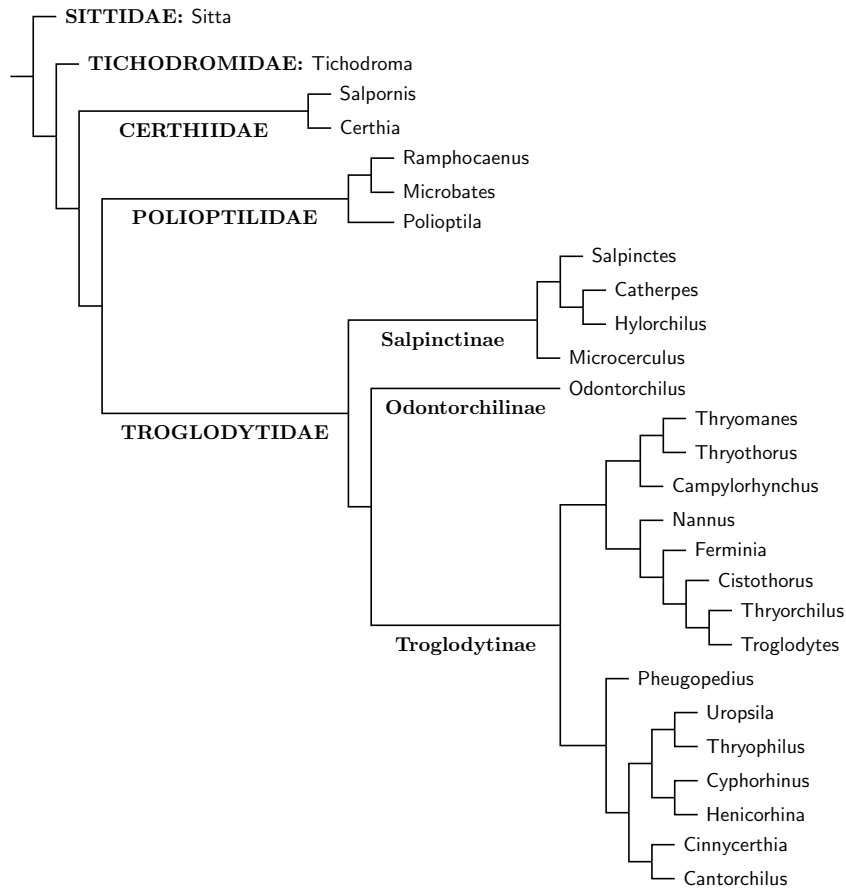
SITTIDAE: Sitta
TICHODROMIDAE: Tichodroma
Salpornis
CERTHIIDAE
Certhia
Ramphocaenus
Microbates
POLIOPTILIDAE
Polioptila
Salpinctes
Catherpes
Hylorchilus
Salpinctinae
Microcerculus
Odontorchilus
Odontorchilinae
TROGLODYTIDAE
Thryomanes
Thryothorus
Campylorhynchus
Nannus
Ferminia
Cistothorus
Thryorchilus
Troglodytes
Troglodytinae
Pheugopedius
Uropsila
Thryophilus
Cyphorhinus
Henicorhina
Cinnycerthia
Cantorchilus